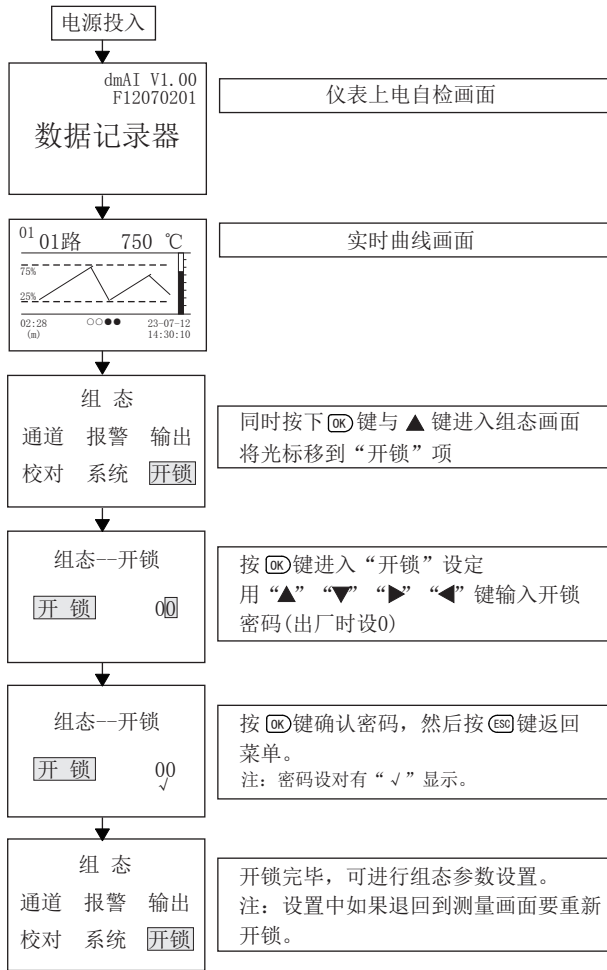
电源投入

dmAI V1.00
F12070201

数据记录器

仪表上电自检画面

01 01路 750 ℃

75%

25%

02:28 (m)

23-07-12
14:30:10

实时曲线画面

组 态

通道 报警 输出

校对 系统 开锁

同时按下 OK 键与 ▲ 键进入组态画面
将光标移到“开锁”项

组态--开锁

开 锁 00

按 OK 键进入“开锁”设定
用“▲” “▼” “▶” “◀”键输入开锁密码(出厂时设0)

组态--开锁

开 锁 00
√

按 OK 键确认密码，然后按 ESC 键返回菜单。
注：密码设对有“√”显示。

组 态

通道 报警 输出

校对 系统 开锁

开锁完毕，可进行组态参数设置。
注：设置中如果退回到测量画面要重新开锁。